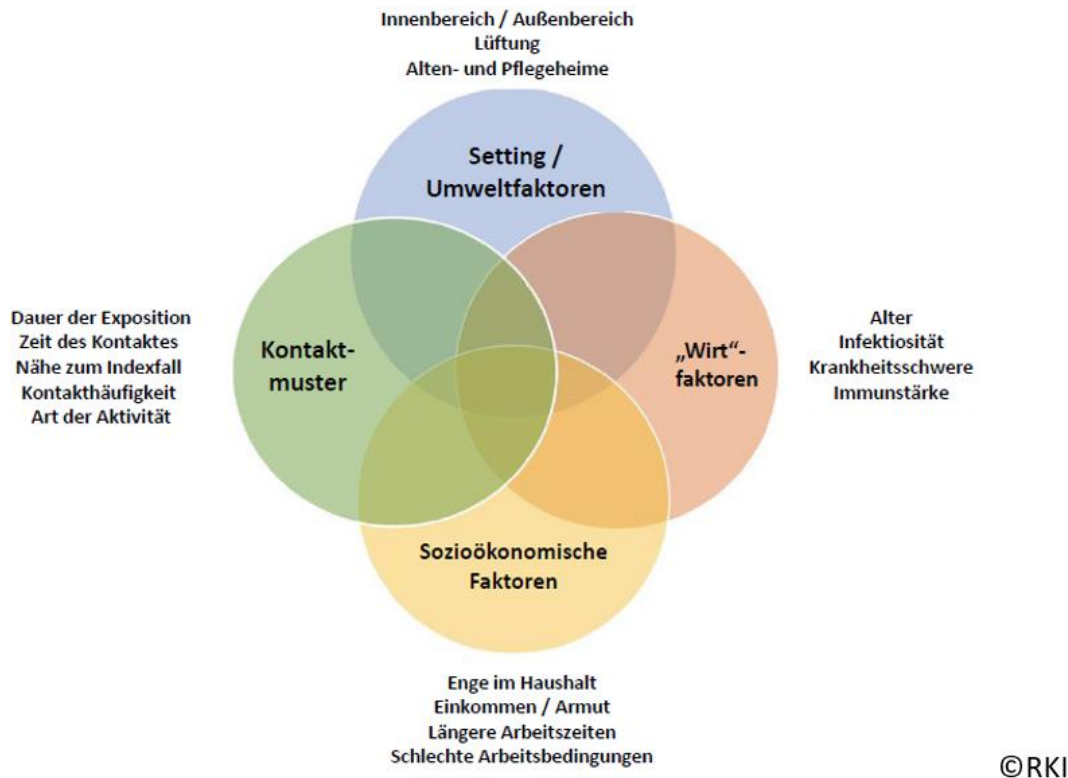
Innenbereich / Außenbereich
Lüftung
Alten- und Pflegeheime

Setting / Umweltfaktoren

Dauer der Exposition
Zeit des Kontaktes
Nähe zum Indexfall
Kontakthäufigkeit
Art der Aktivität

Kontaktmuster

„Wirt"-faktoren

Alter
Infektiosität
Krankheitsschwere
Immunstärke

Sozioökonomische Faktoren

Enge im Haushalt
Einkommen / Armut
Längere Arbeitszeiten
Schlechte Arbeitsbedingungen

©RKI